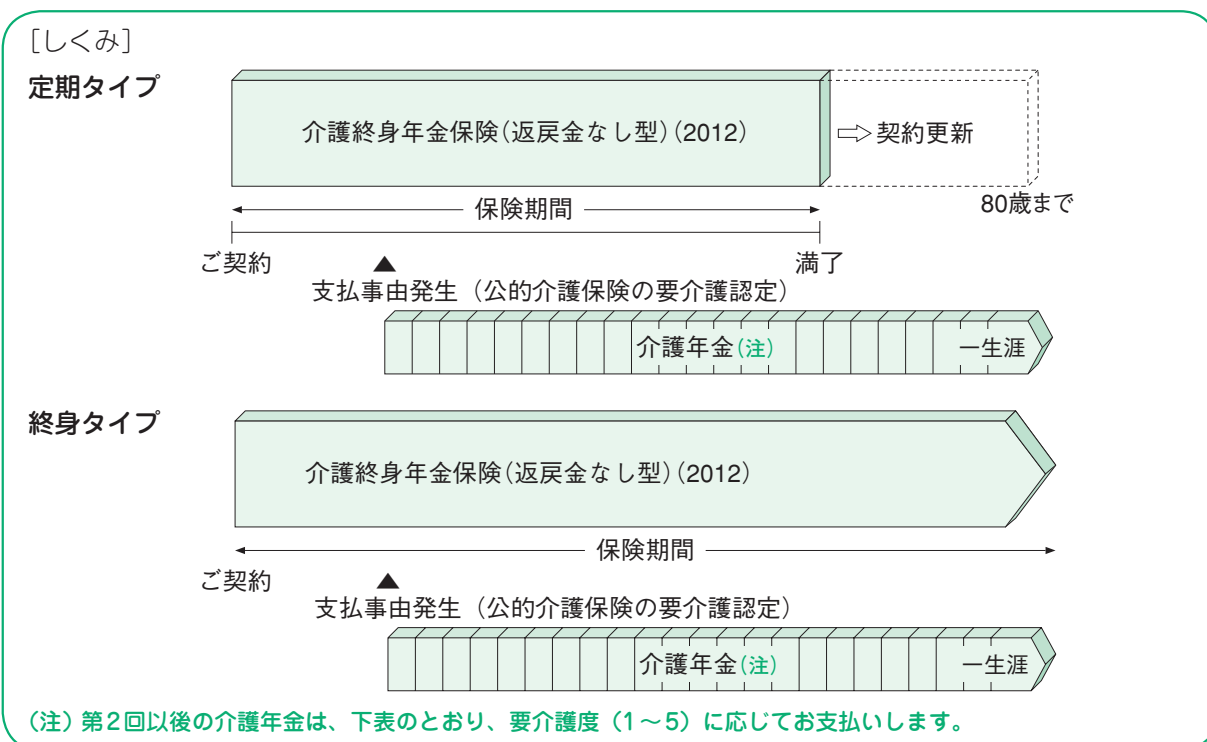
［しくみ］

定期タイプ

介護終身年金保険（返戻金なし型）（2012）

⇨契約更新

80歳まで

保険期間

ご契約

満了

支払事由発生（公的介護保険の要介護認定）

介護年金（注）

一生涯

終身タイプ

介護終身年金保険（返戻金なし型）（2012）

保険期間

ご契約

支払事由発生（公的介護保険の要介護認定）

介護年金（注）

一生涯

（注）第2回以後の介護年金は、下表のとおり、要介護度（1～5）に応じてお支払いします。